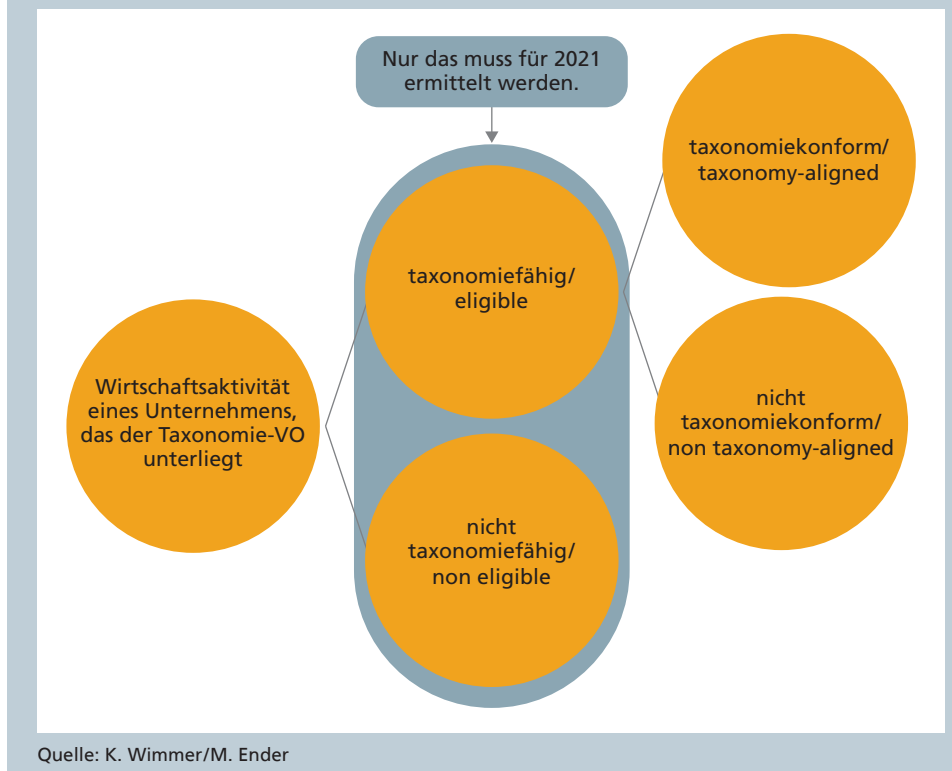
Nur das muss für 2021 ermittelt werden.

Wirtschaftsaktivität eines Unternehmens, das der Taxonomie-VO unterliegt

taxonomiefähig/ eligible

nicht taxonomiefähig/ non eligible

taxonomiekonform/ taxonomy-aligned

nicht taxonomiekonform/ non taxonomy-aligned

Quelle: K. Wimmer/M. Ender